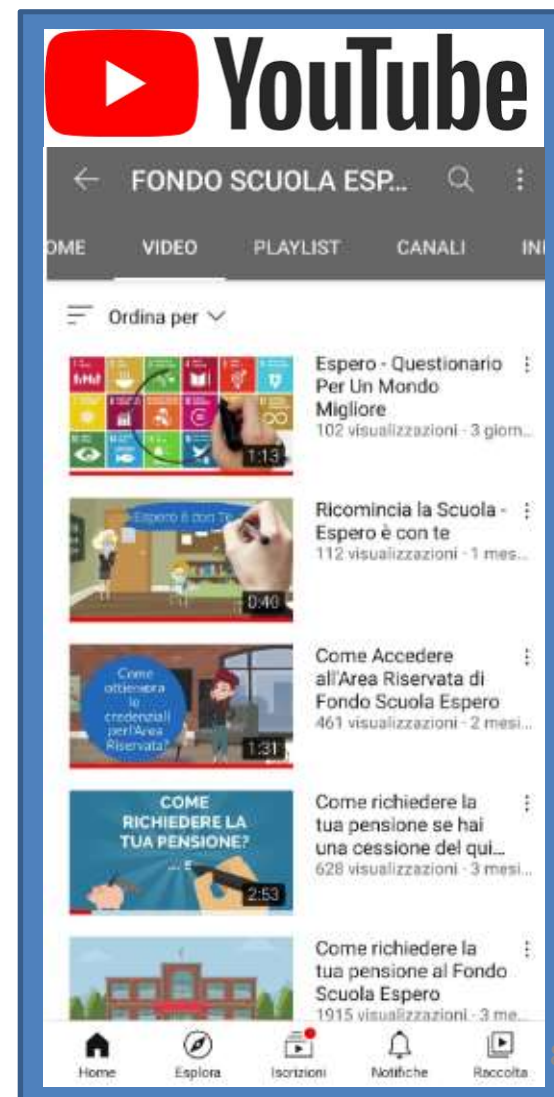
YouTube

FONDO SCUOLA ESP...

OME VIDEO PLAYLIST CANALI INI

Ordina per

1:13
Espero - Questionario Per Un Mondo Migliore
102 visualizzazioni · 3 giorn...

Espero è con Te
0:40
Ricomincia la Scuola - Espero è con te
112 visualizzazioni · 1 mes...

Come ottenere le credenziali per l'Area Riservata?
1:31
Come Accedere all'Area Riservata di Fondo Scuola Espero
461 visualizzazioni · 2 mesi...

COME RICHIEDERE LA TUA PENSIONE?
2:53
Come richiedere la tua pensione se hai una cessione del qui...
628 visualizzazioni · 3 mesi...

Come richiedere la tua pensione al Fondo Scuola Espero
1915 visualizzazioni · 3 me...

Home Esplora Iscrizioni Notifiche Raccolta